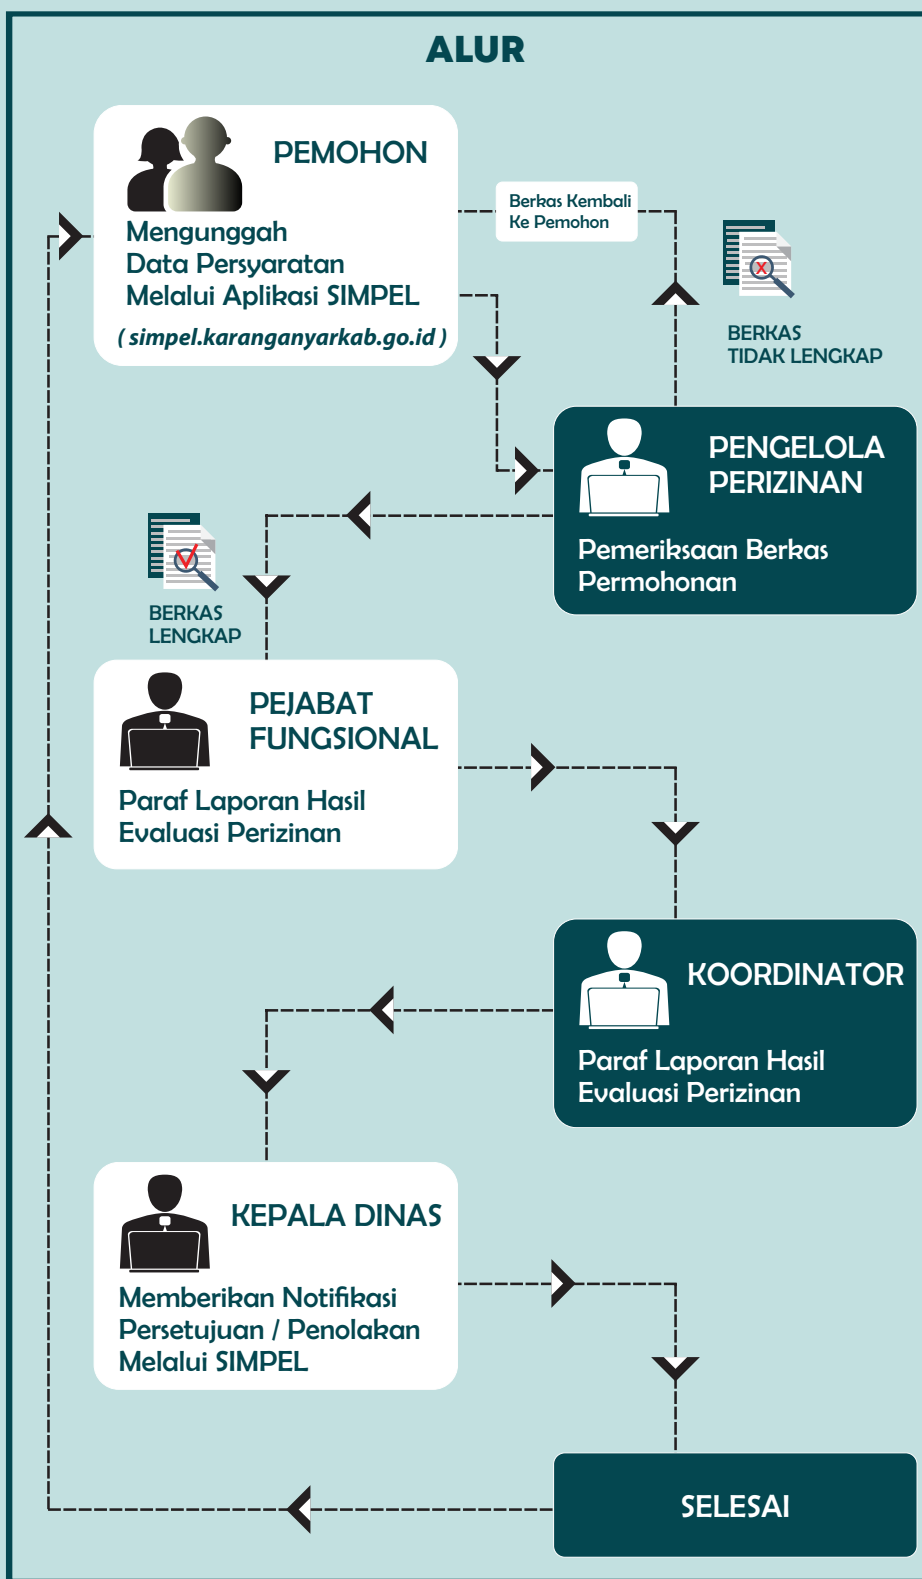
ALUR

PEMOHON

Mengunggah Data Persyaratan Melalui Aplikasi SIMPEL

( simpel.karanganyarkab.go.id )

Berkas Kembali Ke Pemohon

BERKAS TIDAK LENGKAP

PENGELOLA PERIZINAN

Pemeriksaan Berkas Permohonan

BERKAS LENGKAP

PEJABAT FUNGSIONAL

Paraf Laporan Hasil Evaluasi Perizinan

KOORDINATOR

Paraf Laporan Hasil Evaluasi Perizinan

KEPALA DINAS

Memberikan Notifikasi Persetujuan / Penolakan Melalui SIMPEL

SELESAI